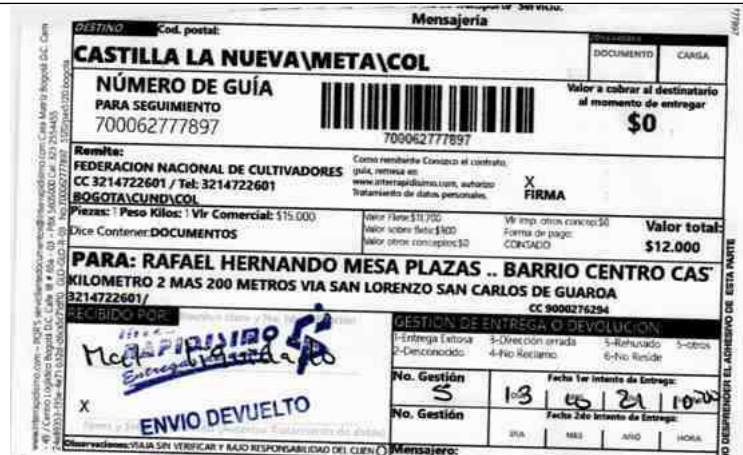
Mensajería

DESTINO Cod. postal:

DOCUMENTO CARGA

CASTILLA LA NUEVA\META\COL

NÚMERO DE GUÍA
PARA SEGUIMIENTO
700062777897

700062777897

Valor a cobrar al destinatario al momento de entregar
$0

Remite:
FEDERACION NACIONAL DE CULTIVADORES
CC 3214722601 / Tel: 3214722601
BOGOTA\CUND\COL

Como remitente Conozco el contrato, guía, remesa en www.interrapidisimo.com, autorizo Tratamiento de datos personales.

X
FIRMA

Piezas: 1 Peso Kilos: 1 Vlr Comercial: $15.000
Dice Contener:DOCUMENTOS

Valor Flete:$10.700
Valor sobre flete:$100
Valor otros conceptos:$0

Vlr imp. otros concep:$0
Forma de pago:
CONTADO

Valor total:
$12.000

PARA: RAFAEL HERNANDO MESA PLAZAS .. BARRIO CENTRO CAS
KILOMETRO 2 MAS 200 METROS VIA SAN LORENZO SAN CARLOS DE GUAROA
3214722601/
CC 9000276294

RECIBIDO POR:

INTER RAPIDISIMO
Entrega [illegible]

X

ENVIO DEVUELTO

GESTIÓN DE ENTREGA O DEVOLUCIÓN
1-Entrega Exitosa 2-Desconocido 3-Dirección errada 4-No Reclamo 5-Rehusado 6-No Reside 5-otros

No. Gestión
5

Fecha 1er Intento de Entrega:
13 | 05 | 21 | 10:20

No. Gestión

Fecha 2do Intento de Entrega:
DIA MES AÑO HORA

Observaciones: VIAJA SIN VERIFICAR Y BAJO RESPONSABILIDAD DEL CLIEN

Mensajero:

NO DESPRENDER EL ADHESIVO DE ESTA PARTE